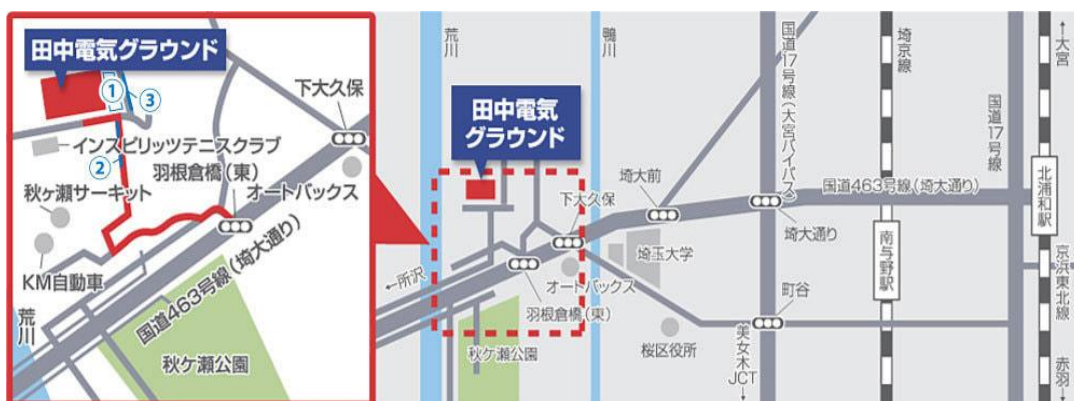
田中電気グラウンド
①
③
②
下大久保
インスピリッツテニスクラブ
羽根倉橋(東)
秋ヶ瀬サーキット
オートバックス
KM自動車
国道463号線(埼大通り)
荒川
秋ヶ瀬公園

荒川
鴨川
田中電気グラウンド
国道17号線(大宮バイパス)
埼京線
国道17号線
大宮
埼大前
国道463号線(埼大通り)
北浦和駅
下大久保
埼玉大学
埼大通り
南与野駅
←所沢
オートバックス
羽根倉橋(東)
町谷
京浜東北線
秋ヶ瀬公園
桜区役所
美女木JCT
赤羽